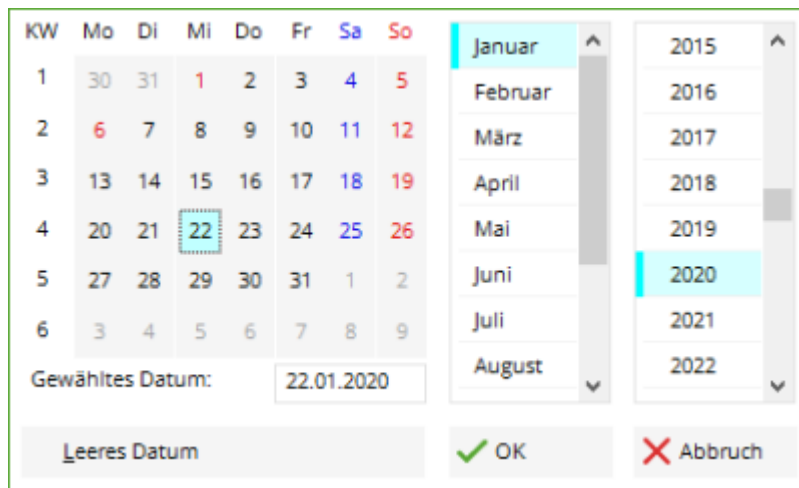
| KW | Mo | Di | Mi | Do | Fr | Sa | So |
|---|---|---|---|---|---|---|---|
| 1 | 30 | 31 | 1 | 2 | 3 | 4 | 5 |
| 2 | 6 | 7 | 8 | 9 | 10 | 11 | 12 |
| 3 | 13 | 14 | 15 | 16 | 17 | 18 | 19 |
| 4 | 20 | 21 | 22 | 23 | 24 | 25 | 26 |
| 5 | 27 | 28 | 29 | 30 | 31 | 1 | 2 |
| 6 | 3 | 4 | 5 | 6 | 7 | 8 | 9 |

Januar
Februar
März
April
Mai
Juni
Juli
August

2015
2016
2017
2018
2019
2020
2021
2022

Gewähltes Datum: 22.01.2020

Leeres Datum

OK

Abbruch